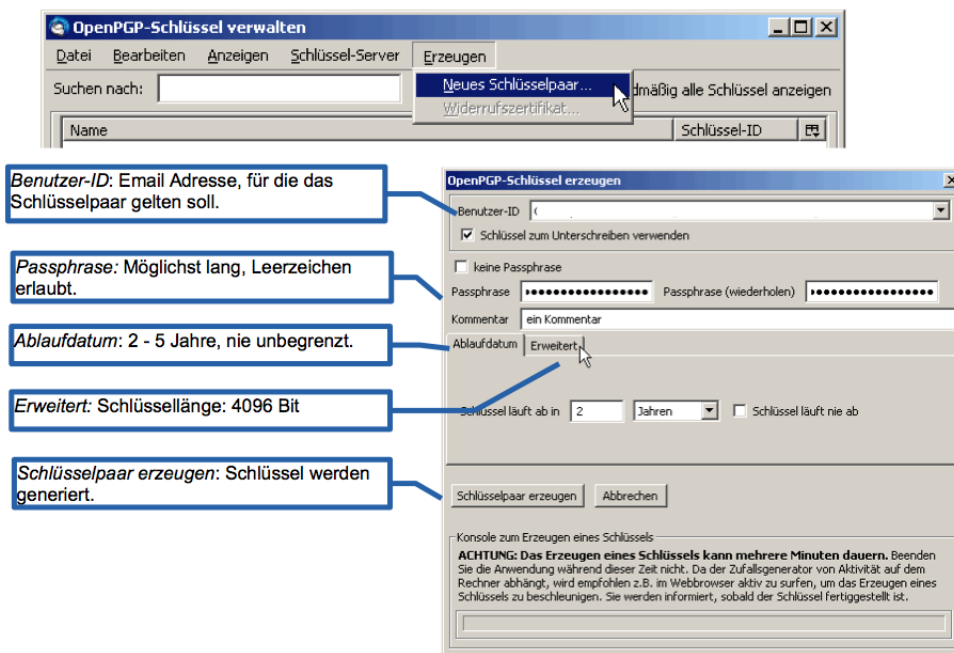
OpenPGP-Schlüssel verwalten

Datei Bearbeiten Anzeigen Schlüssel-Server Erzeugen

Suchen nach:

Neues Schlüsselpaar...
Widerrufszertifikat...

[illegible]dmäßig alle Schlüssel anzeigen

Name Schlüssel-ID

Benutzer-ID: Email Adresse, für die das Schlüsselpaar gelten soll.

Passphrase: Möglichst lang, Leerzeichen erlaubt.

Ablaufdatum: 2 - 5 Jahre, nie unbegrenzt.

Erweitert: Schlüssellänge: 4096 Bit

Schlüsselpaar erzeugen: Schlüssel werden generiert.

OpenPGP-Schlüssel erzeugen

Benutzer-ID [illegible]

Schlüssel zum Unterschreiben verwenden

keine Passphrase

Passphrase •••••••••••••••••• Passphrase (wiederholen) ••••••••••••••••••

Kommentar ein Kommentar

Ablaufdatum Erweitert

Schlüssel läuft ab in 2 Jahren Schlüssel läuft nie ab

Schlüsselpaar erzeugen Abbrechen

Konsole zum Erzeugen eines Schlüssels

ACHTUNG: Das Erzeugen eines Schlüssels kann mehrere Minuten dauern. Beenden Sie die Anwendung während dieser Zeit nicht. Da der Zufallsgenerator von Aktivität auf dem Rechner abhängt, wird empfohlen z.B. im Webbrowser aktiv zu surfen, um das Erzeugen eines Schlüssels zu beschleunigen. Sie werden informiert, sobald der Schlüssel fertiggestellt ist.